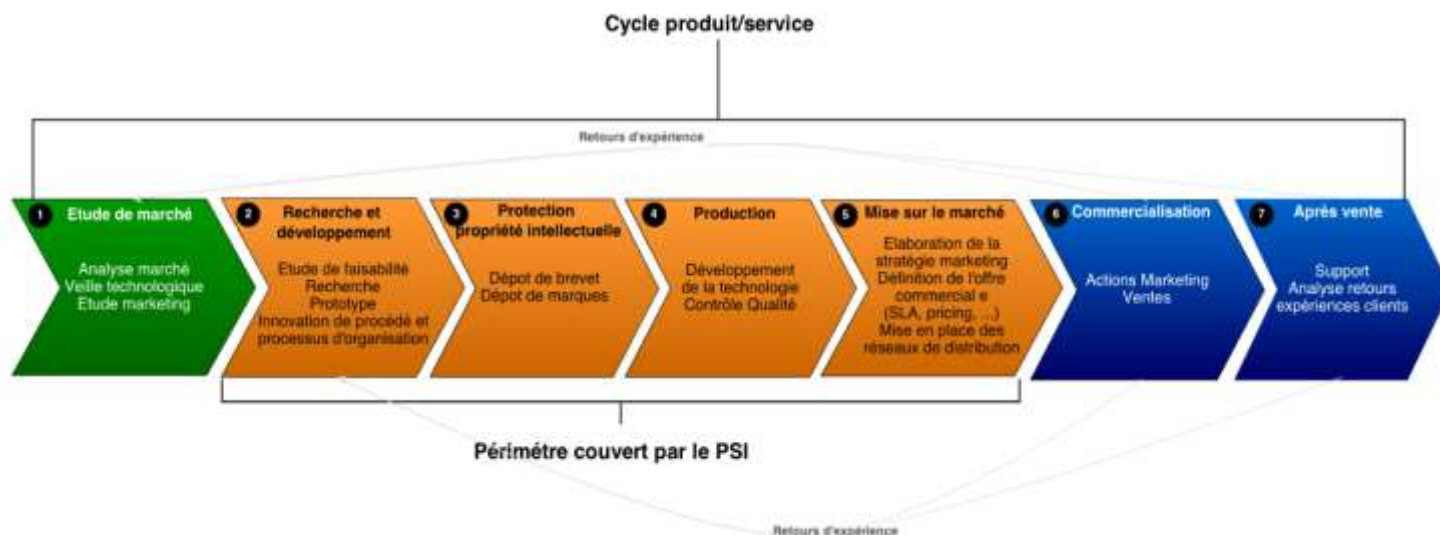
Cycle produit/service

Retours d'expérience

1 Etude de marché

Analyse marché
Veille technologique
Etude marketing

2 Recherche et développement

Etude de faisabilité
Recherche
Prototype
Innovation de procédé et processus d'organisation

3 Protection propriété intellectuelle

Dépot de brevet
Dépot de marques

4 Production

Développement de la technologie
Contrôle Qualité

5 Mise sur le marché

Elaboration de la stratégie marketing
Définition de l'offre commercial e (SLA, pricing, ...)
Mise en place des réseaux de distribution

6 Commercialisation

Actions Marketing
Ventes

7 Après vente

Support
Analyse retours expériences clients

Périmétre couvert par le PSI

Retours d'expérience